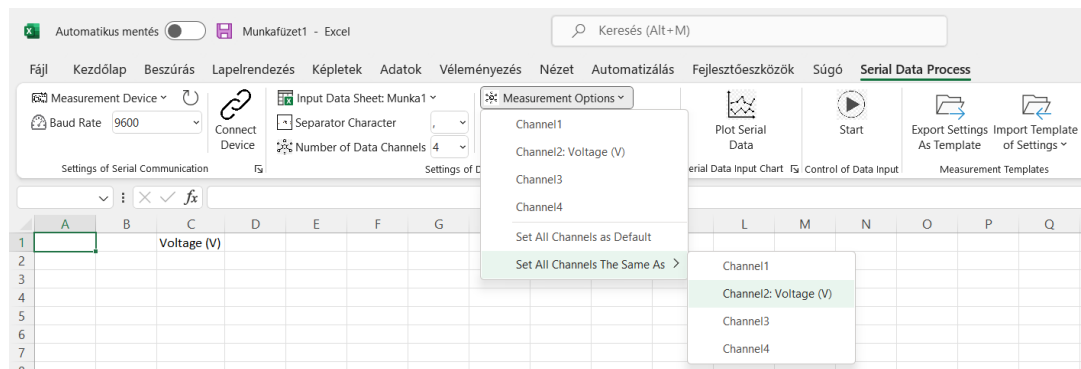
Automatikus mentés Munkafüzet1 - Excel

Keresés (Alt+M)

Fájl Kezdőlap Beszúrás Lapelrendezés Képletek Adatok Véleményezés Nézet Automatizálás Fejlesztőeszközök Súgó Serial Data Process

Measurement Device
Baud Rate 9600
Connect Device
Settings of Serial Communication

Input Data Sheet: Munka1
Separator Character ,
Number of Data Channels 4
Settings of D

Measurement Options
Channel1
Channel2: Voltage (V)
Channel3
Channel4
Set All Channels as Default
Set All Channels The Same As

Channel1
Channel2: Voltage (V)
Channel3
Channel4

Plot Serial Data
erial Data Input Chart

Start
Control of Data Input

Export Settings As Template
Import Template of Settings
Measurement Templates

$f_x$

| | A | B | C | D | E | F | G | | L | M | N | O | P | Q |
|---|---|---|---|---|---|---|---|---|---|---|---|---|---|---|
| 1 | | | Voltage (V) | | | | | | | | | | | |
| 2 | | | | | | | | | | | | | | |
| 3 | | | | | | | | | | | | | | |
| 4 | | | | | | | | | | | | | | |
| 5 | | | | | | | | | | | | | | |
| 6 | | | | | | | | | | | | | | |
| 7 | | | | | | | | | | | | | | |